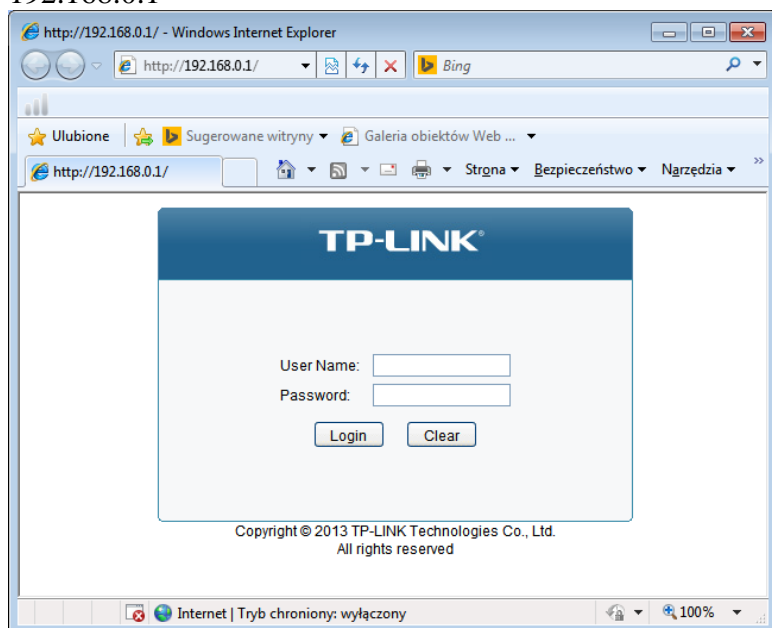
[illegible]

http://192.168.0.1/ - Windows Internet Explorer

http://192.168.0.1/

Bing

Ulubione

Sugerowane witryny ▾

Galeria obiektów Web ... ▾

http://192.168.0.1/

Strona ▾ Bezpieczeństwo ▾ Narzędzia ▾

TP-LINK

User Name:

Password:

Login Clear

Copyright © 2013 TP-LINK Technologies Co., Ltd.
All rights reserved

Internet | Tryb chroniony: wyłączony

100%